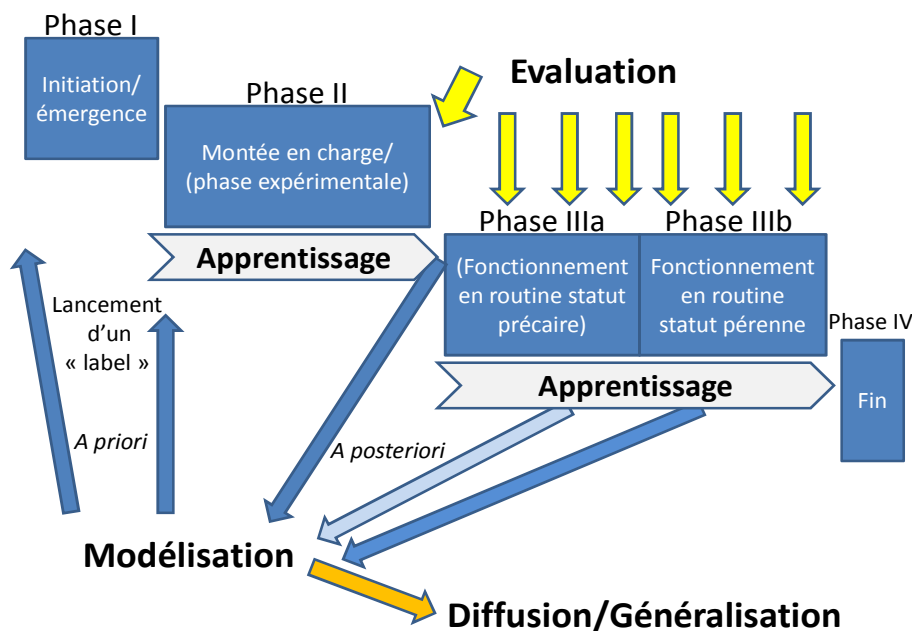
Phase I

Initiation/ émergence

Phase II

Montée en charge/ (phase expérimentale)

Evaluation

Phase IIIa

(Fonctionnement en routine statut précaire)

Phase IIIb

Fonctionnement en routine statut pérenne

Phase IV

Fin

Apprentissage

Apprentissage

Lancement d'un « label »

A priori

A posteriori

Modélisation

Diffusion/Généralisation